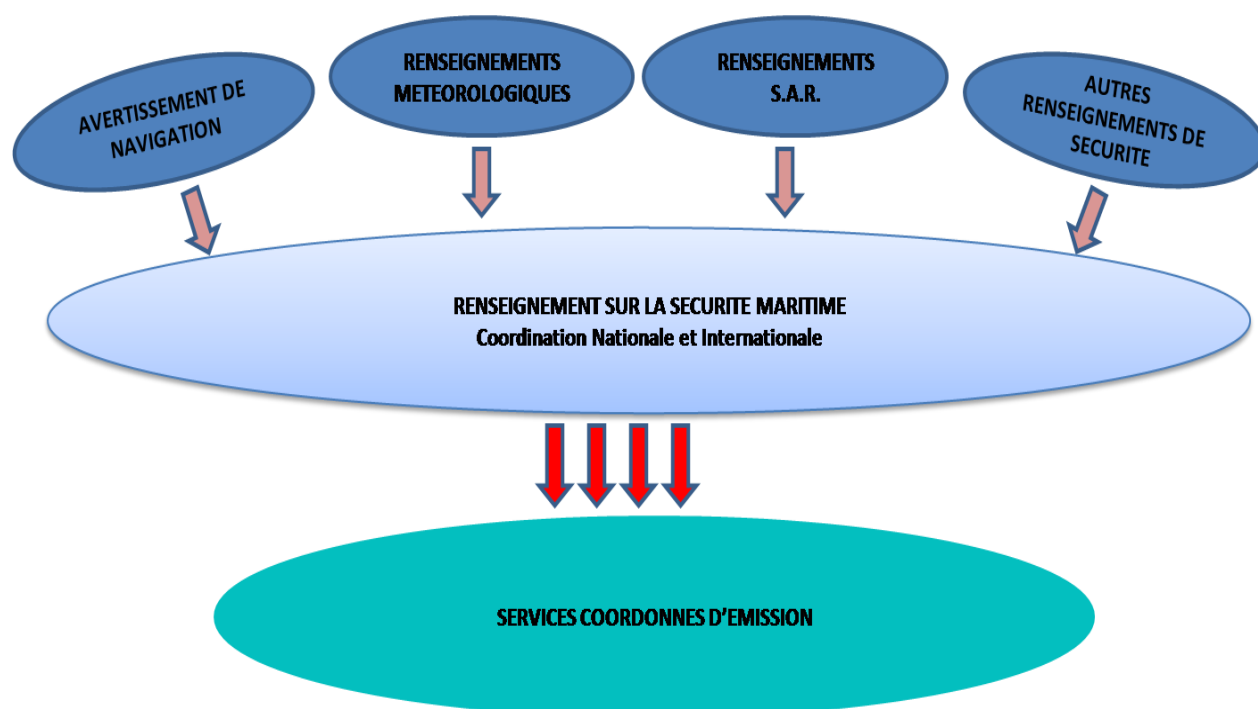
AVERTISSEMENT DE NAVIGATION

RENSEIGNEMENTS METEOROLOGIQUES

RENSEIGNEMENTS S.A.R.

AUTRES RENSEIGNEMENTS DE SECURITE

RENSEIGNEMENT SUR LA SECURITE MARITIME
Coordination Nationale et Internationale

SERVICES COORDONNES D'EMISSION